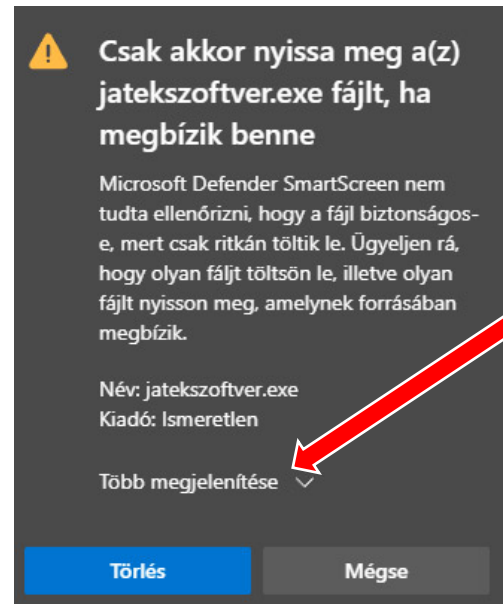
Csak akkor nyissa meg a(z) jatekszoftver.exe fájlt, ha megbízik benne

Microsoft Defender SmartScreen nem tudta ellenőrizni, hogy a fájl biztonságos-e, mert csak ritkán töltik le. Ügyeljen rá, hogy olyan fájlt töltsön le, illetve olyan fájlt nyisson meg, amelynek forrásában megbízik.

Név: jatekszoftver.exe
Kiadó: Ismeretlen

Több megjelenítése

Törlés

Mégse